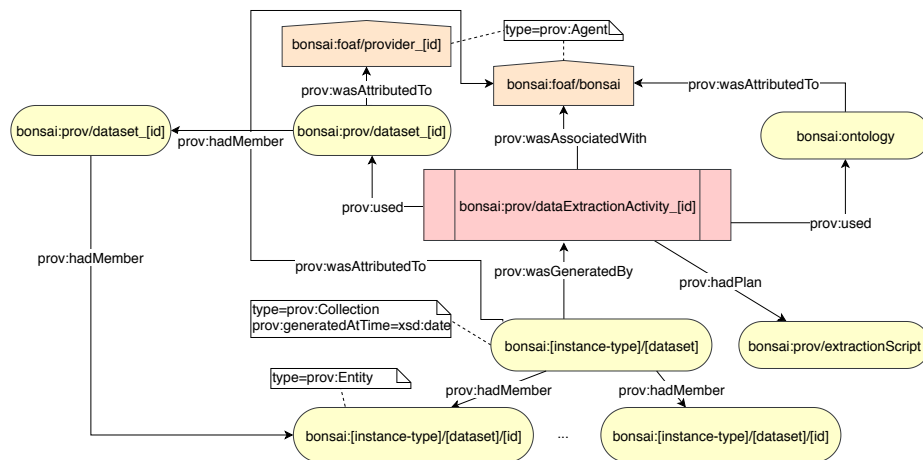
bonsai:foaf/provider_[id]

type=prov:Agent

bonsai:foaf/bonsai

prov:wasAttributedTo

prov:wasAttributedTo

bonsai:prov/dataset_[id]

prov:hadMember

bonsai:prov/dataset_[id]

prov:wasAssociatedWith

bonsai:ontology

prov:used

bonsai:prov/dataExtractionActivity_[id]

prov:used

prov:hadMember

prov:wasAttributedTo

prov:wasGeneratedBy

prov:hadPlan

type=prov:Collection
prov:generatedAtTime=xsd:date

bonsai:[instance-type]/[dataset]

bonsai:prov/extractionScript

type=prov:Entity

prov:hadMember

prov:hadMember

bonsai:[instance-type]/[dataset]/[id]

...

bonsai:[instance-type]/[dataset]/[id]